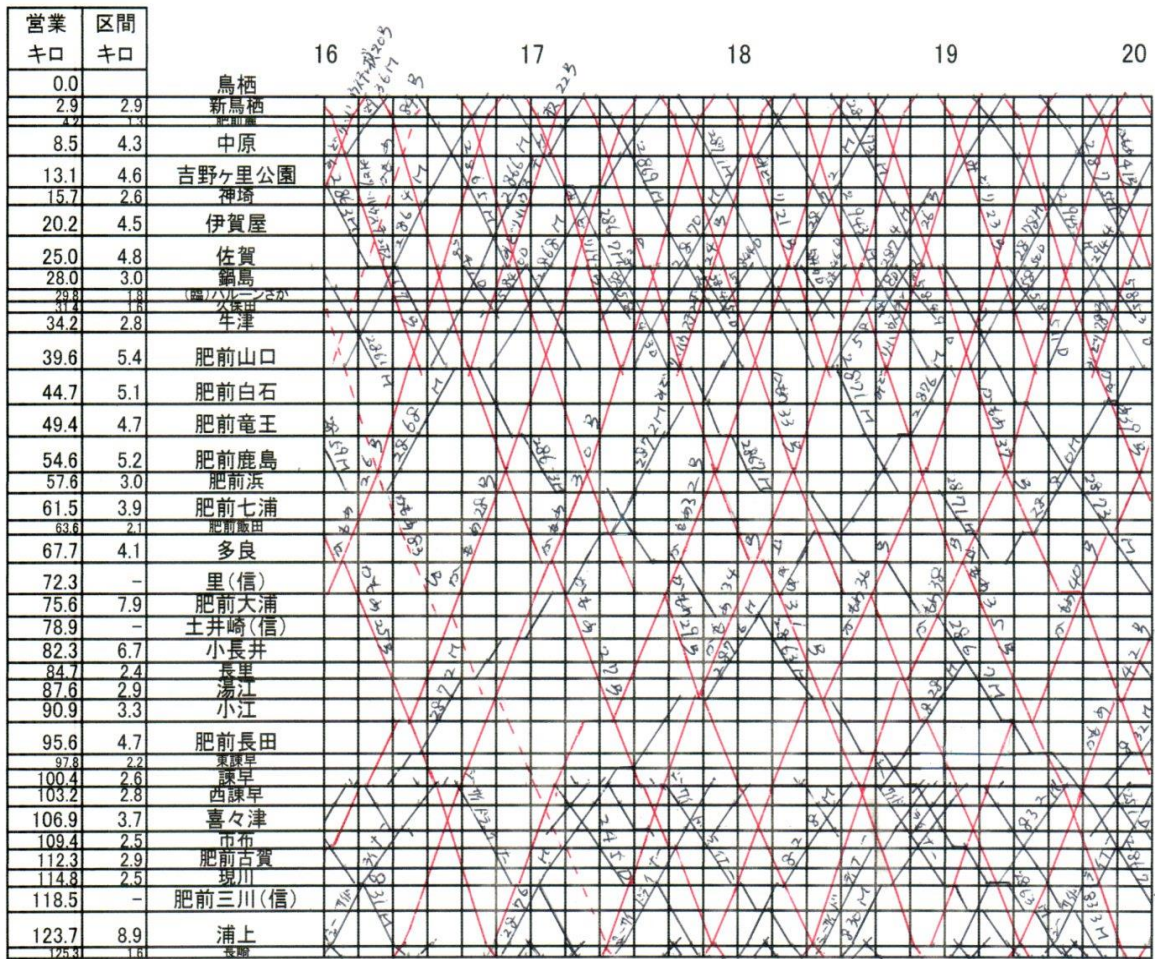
| 営業キロ | 区間キロ | |
|---|---|---|
| 0.0 | | 鳥栖 |
| 2.9 | 2.9 | 新鳥栖 |
| 4.2 | 1.3 | 肥前麓 |
| 8.5 | 4.3 | 中原 |
| 13.1 | 4.6 | 吉野ヶ里公園 |
| 15.7 | 2.6 | 神埼 |
| 20.2 | 4.5 | 伊賀屋 |
| 25.0 | 4.8 | 佐賀 |
| 28.0 | 3.0 | 鍋島 |
| 29.8 | 1.8 | (臨)バルーンさが |
| 31.4 | | 久保田 |
| 34.2 | 2.8 | 牛津 |
| 39.6 | 5.4 | 肥前山口 |
| 44.7 | 5.1 | 肥前白石 |
| 49.4 | 4.7 | 肥前竜王 |
| 54.6 | 5.2 | 肥前鹿島 |
| 57.6 | 3.0 | 肥前浜 |
| 61.5 | 3.9 | 肥前七浦 |
| 63.6 | 2.1 | 肥前飯田 |
| 67.7 | 4.1 | 多良 |
| 72.3 | - | 里(信) |
| 75.6 | 7.9 | 肥前大浦 |
| 78.9 | - | 土井崎(信) |
| 82.3 | 6.7 | 小長井 |
| 84.7 | 2.4 | 長里 |
| 87.6 | 2.9 | 湯江 |
| 90.9 | 3.3 | 小江 |
| 95.6 | 4.7 | 肥前長田 |
| 97.8 | 2.2 | 東諫早 |
| 100.4 | 2.6 | 諫早 |
| 103.2 | 2.8 | 西諫早 |
| 106.9 | 3.7 | 喜々津 |
| 109.4 | 2.5 | 市布 |
| 112.3 | 2.9 | 肥前古賀 |
| 114.8 | 2.5 | 現川 |
| 118.5 | - | 肥前三川(信) |
| 123.7 | 8.9 | 浦上 |
| 125.3 | 1.6 | 長崎 |

16 17 18 19 20

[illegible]